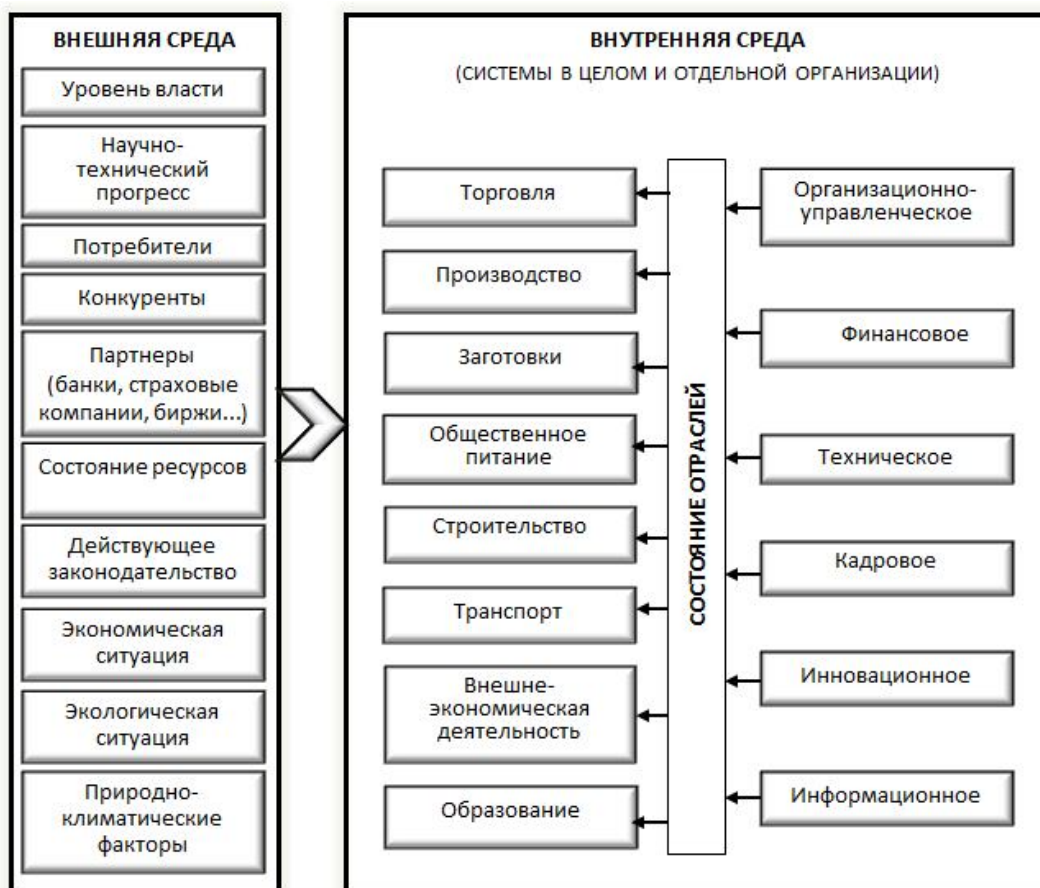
ВНЕШНЯЯ СРЕДА

Уровень власти

Научно-технический прогресс

Потребители

Конкуренты

Партнеры (банки, страховые компании, биржи...)

Состояние ресурсов

Действующее законодательство

Экономическая ситуация

Экологическая ситуация

Природно-климатические факторы

ВНУТРЕННЯЯ СРЕДА

(СИСТЕМЫ В ЦЕЛОМ И ОТДЕЛЬНОЙ ОРГАНИЗАЦИИ)

Торговля

Производство

Заготовки

Общественное питание

Строительство

Транспорт

Внешне-экономическая деятельность

Образование

СОСТОЯНИЕ ОТРАСЛЕЙ

Организационно-управленческое

Финансовое

Техническое

Кадровое

Инновационное

Информационное